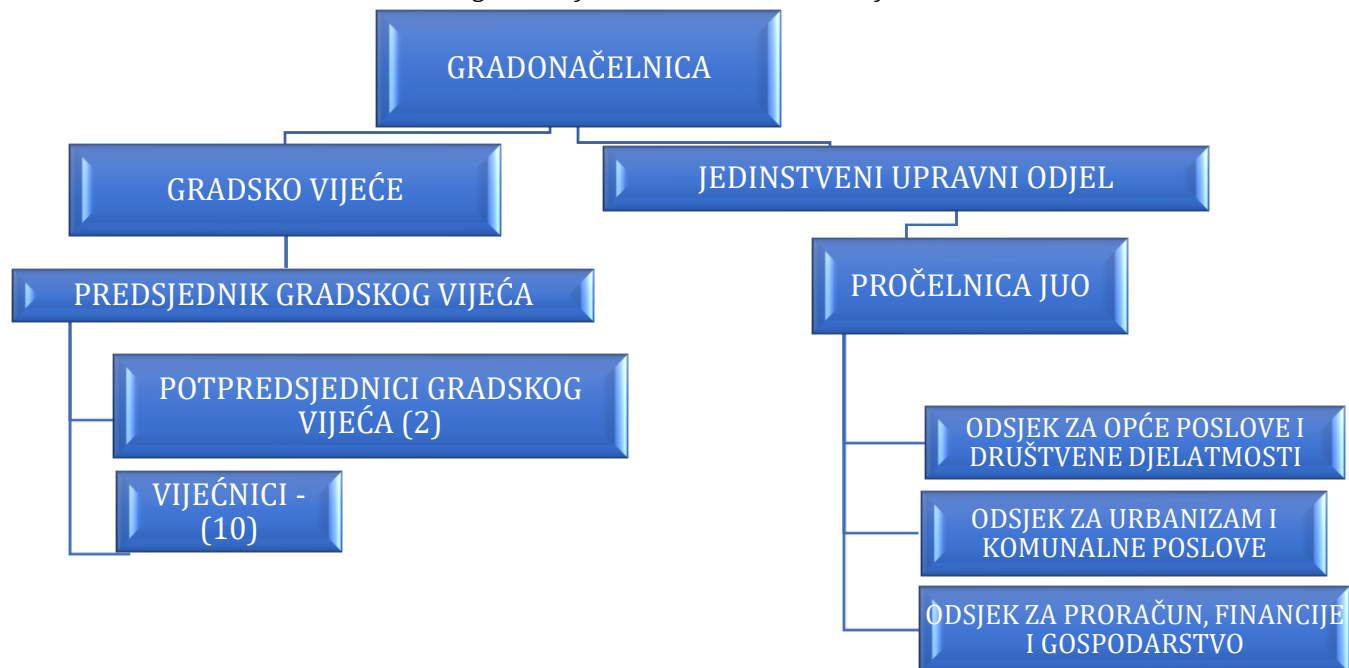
GRADONAČELNICA

GRADSKO VIJEĆE

JEDINSTVENI UPRAVNI ODJEL

PREDSJEDNIK GRADSKOG VIJEĆA

PROČELNICA JUO

POTPREDSJEDNICI GRADSKOG VIJEĆA (2)

VIJEĆNICI - (10)

ODSJEK ZA OPĆE POSLOVE I DRUŠTVENE DJELATMOSTI

ODSJEK ZA URBANIZAM I KOMUNALNE POSLOVE

ODSJEK ZA PRORAČUN, FINANCIJE I GOSPODARSTVO